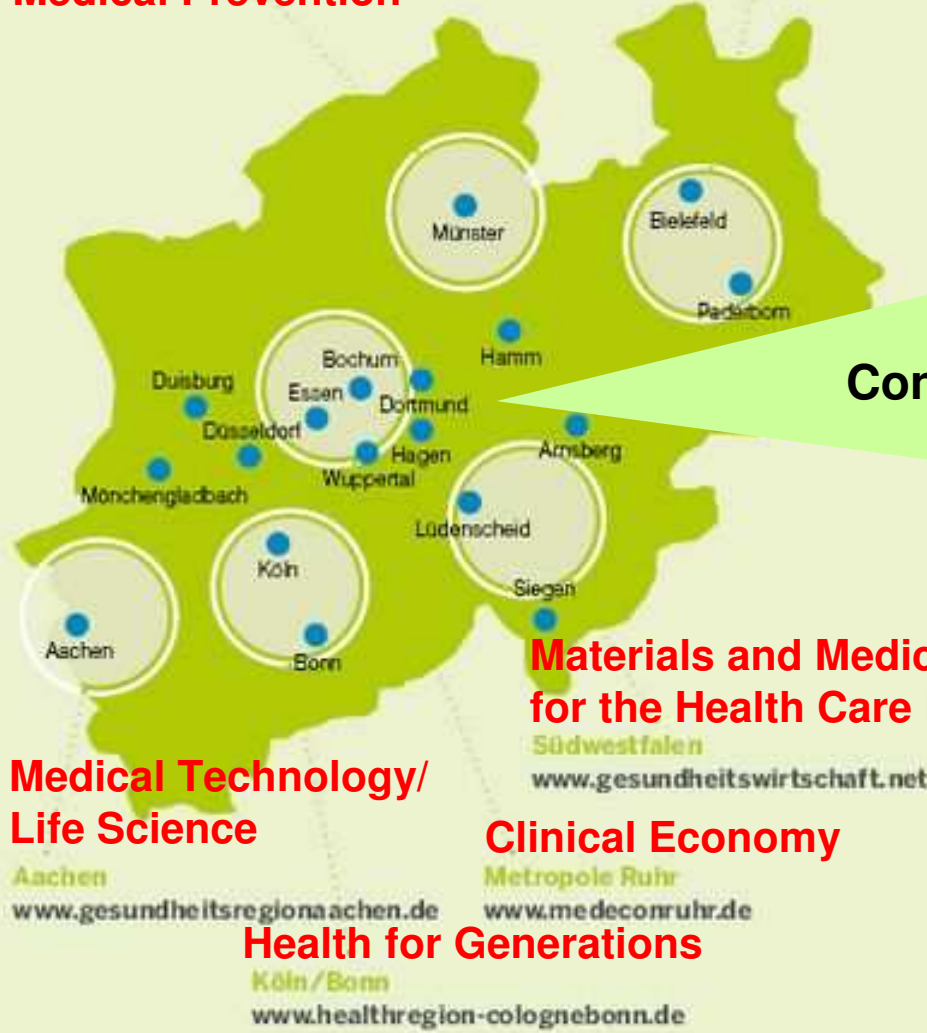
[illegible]

Münster

Bielefeld

Paderborn

Hamm

Bochum

Duisburg

Essen

Dortmund

Düsseldorf

Hagen

Arnsberg

Wuppertal

Mönchengladbach

Lüdenscheid

Köln

Siegen

Aachen

Bonn

Cor

Materials and Medic
for the Health Care
Südwestfalen
www.gesundheitswirtschaft.net

Medical Technology/
Life Science
Aachen
www.gesundheitsregionaachen.de

Clinical Economy
Metropole Ruhr
www.medeconruhr.de

Health for Generations
Köln/Bonn
www.healthregion-cologneb onn.de